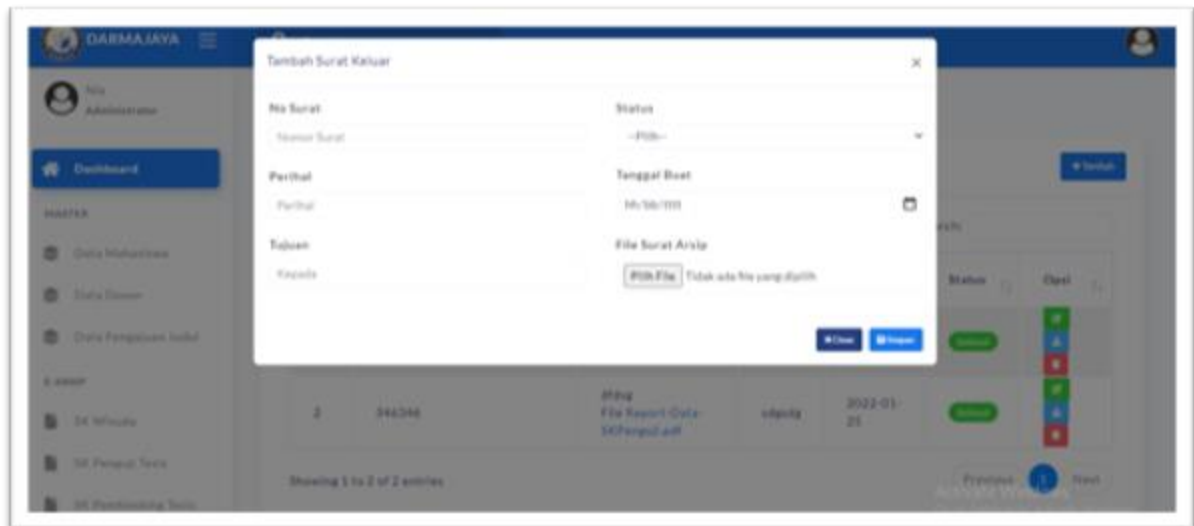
DARMAJAYA

Nila
Administrator

Dashboard

MASTER

Data Mahasiswa

Data Dosen

Data Pengajuan Judul

E-ARSIP

SK Wisuda

SK Penguji Tesis

SK Pembimbing Tesis

Tambah Surat Keluar ×

No Surat
Nomor Surat

Status
--Pilih--

Perihal
Perihal

Tanggal Buat
hh/bb/tttt

Tujuan
Kepada

File Surat Arsip
Pilih File Tidak ada file yang dipilih

Close Simpan

+ Tambah

Search:

Status

Opsi

2 | 346346 | dfdsg File Report-Data-SKPenguji.pdf | sdgsdg | 2022-01-25

Showing 1 to 2 of 2 entries

Previous 1 Next